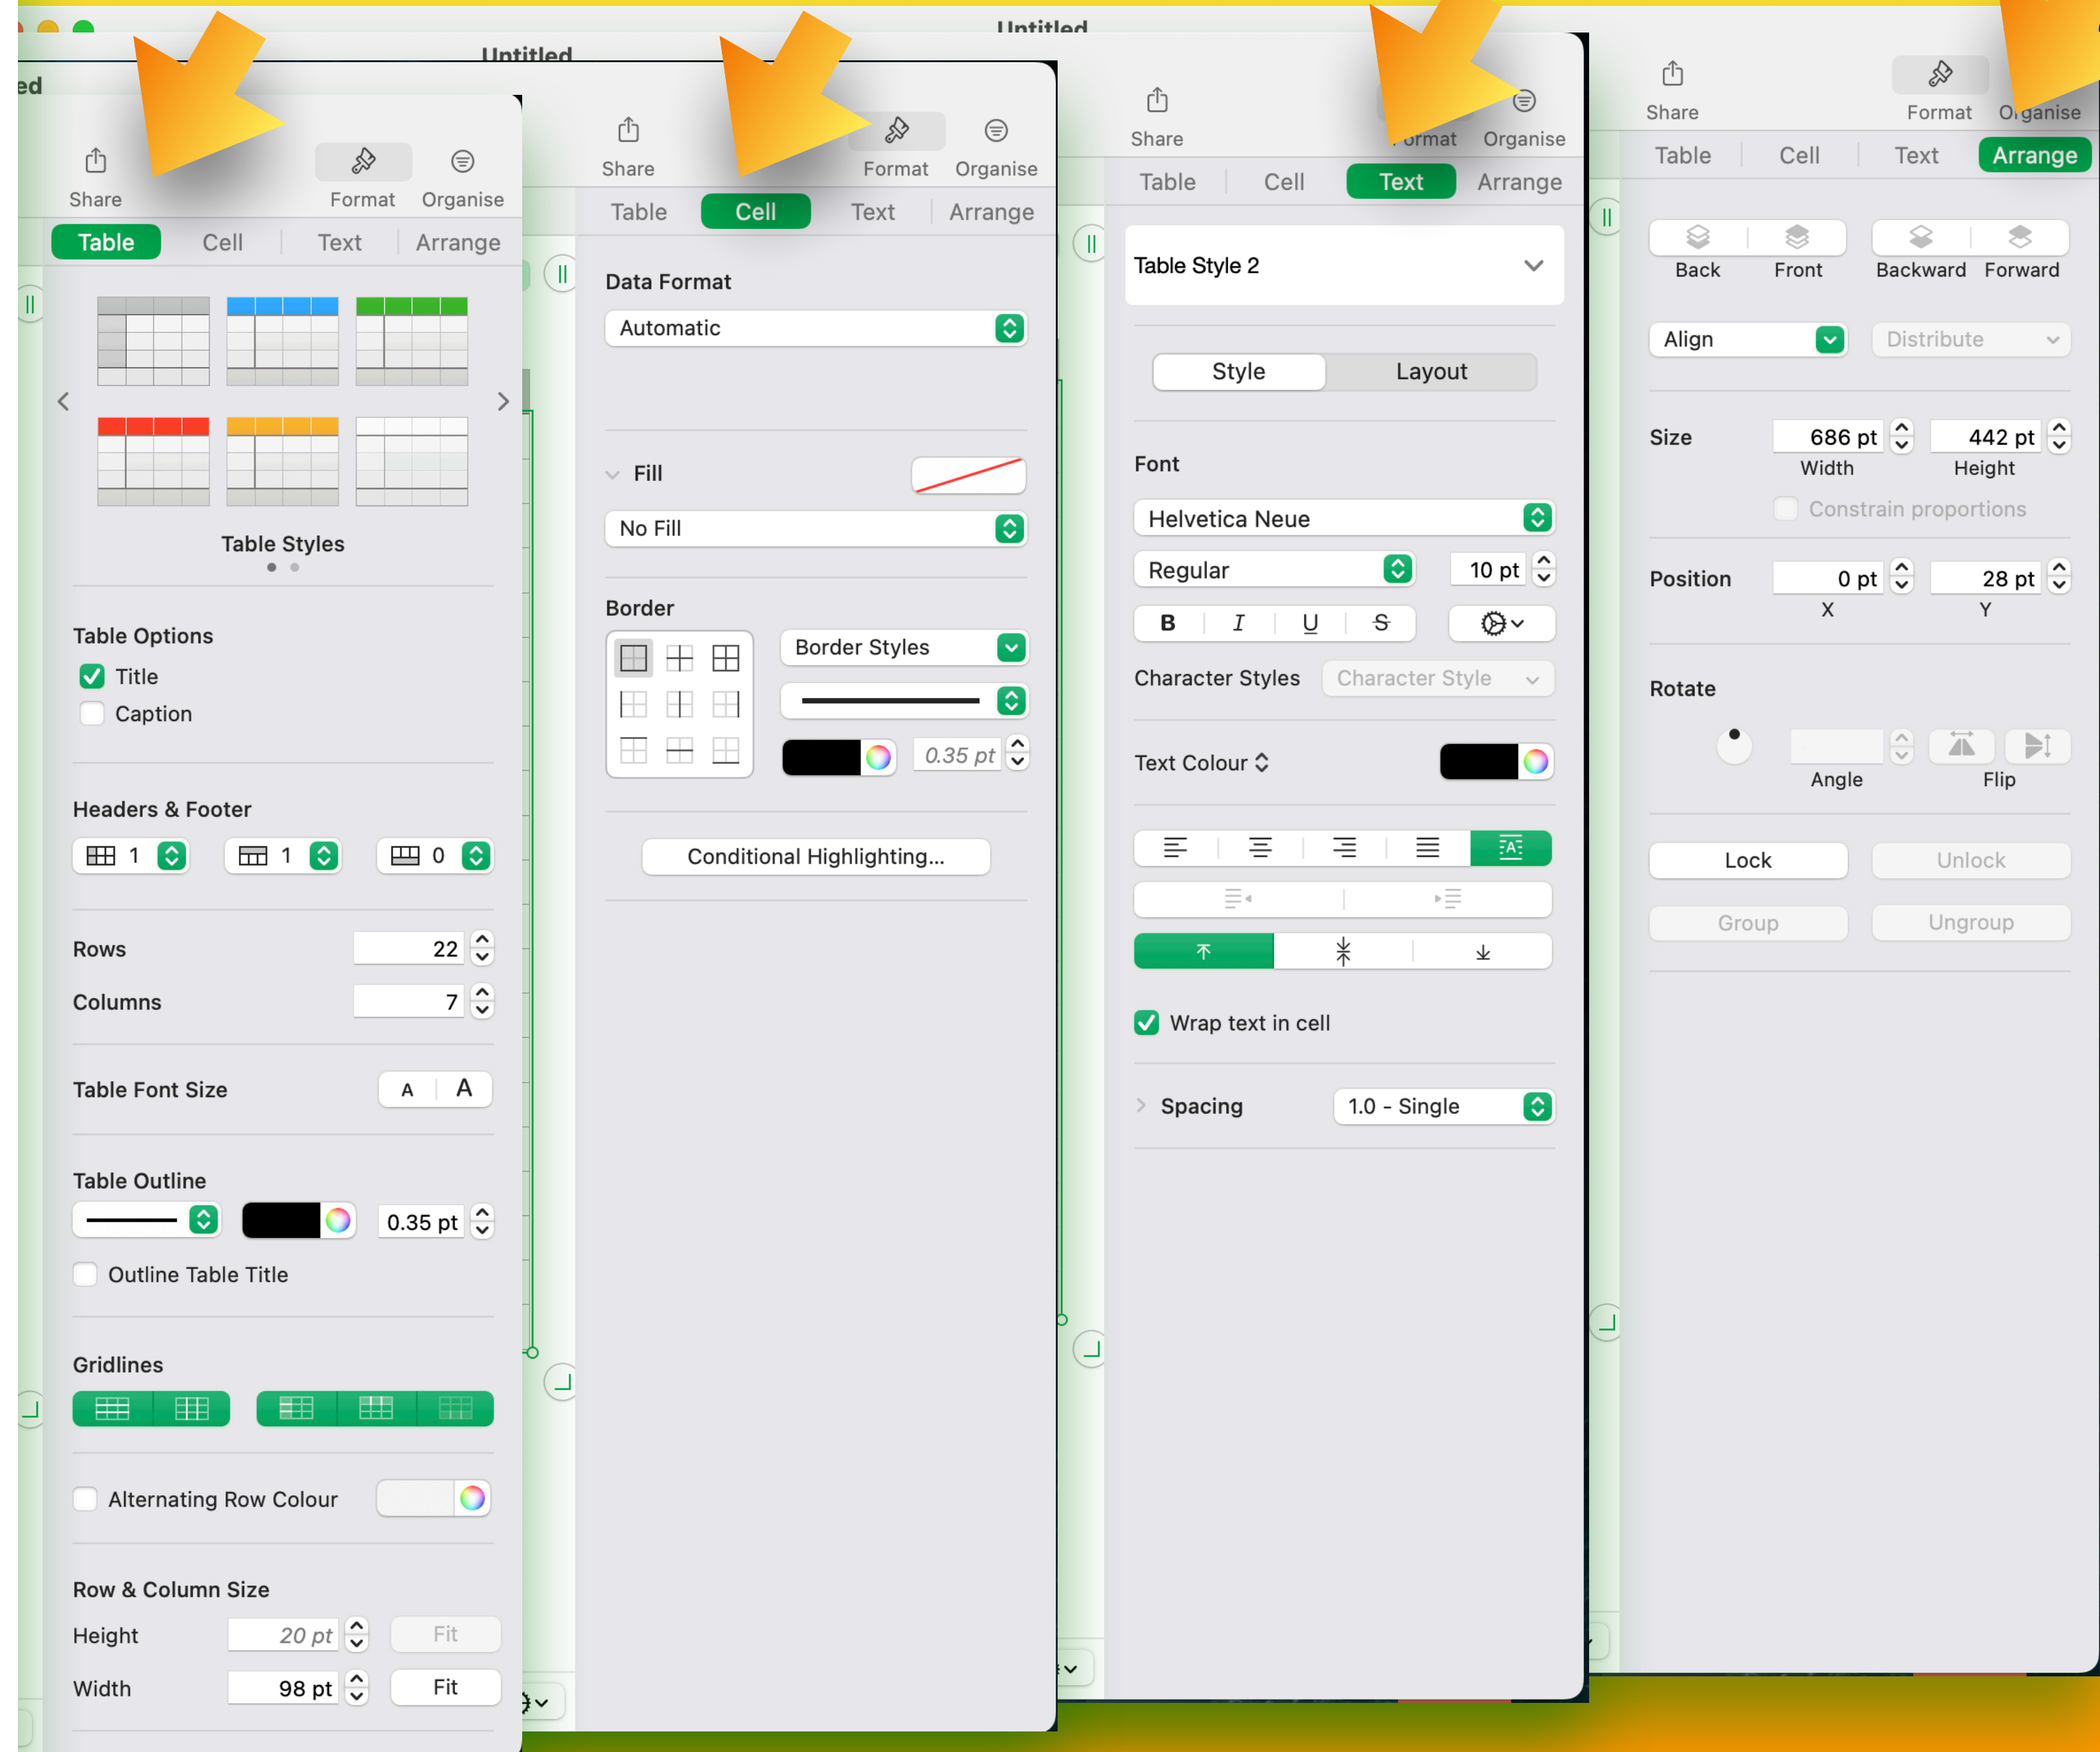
Untitled

Untitled

ed

Share Format Organise

Table Cell Text Arrange

Table Styles

Table Options
Title
Caption

Headers & Footer
1 1 0

Rows 22
Columns 7

Table Font Size A A

Table Outline
0.35 pt
Outline Table Title

Gridlines

Alternating Row Colour

Row & Column Size
Height 20 pt Fit
Width 98 pt Fit

Share Format Organise

Table Cell Text Arrange

Data Format
Automatic

Fill
No Fill

Border
Border Styles
0.35 pt

Conditional Highlighting...

Share ormat Organise

Table Cell Text Arrange

Table Style 2

Style Layout

Font
Helvetica Neue
Regular 10 pt
B I U S

Character Styles Character Style

Text Colour

Wrap text in cell

Spacing 1.0 - Single

Share Format Organise

Table Cell Text Arrange

Back Front Backward Forward

Align Distribute

Size 686 pt 442 pt
Width Height
Constrain proportions

Position 0 pt 28 pt
X Y

Rotate
Angle Flip

Lock Unlock
Group Ungroup